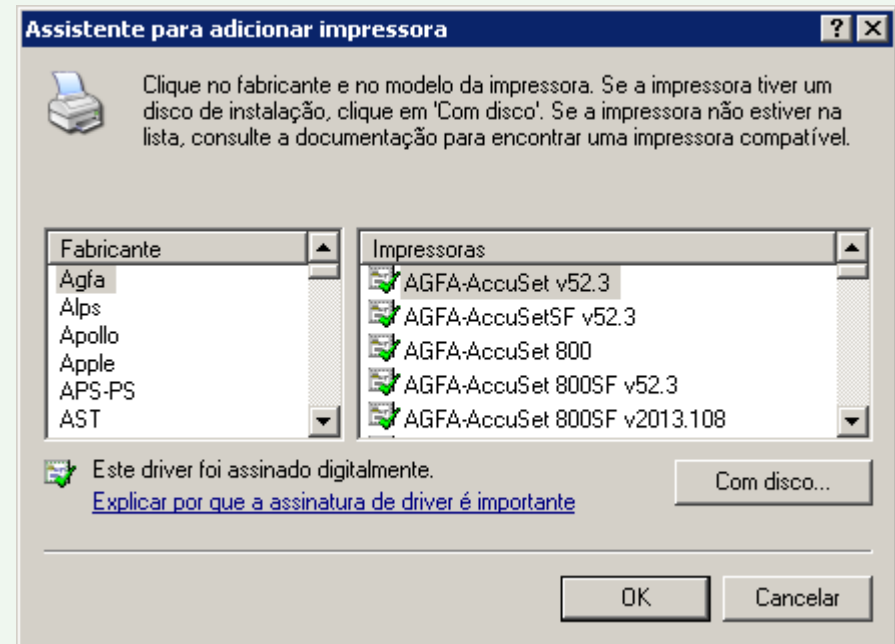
Assistente para adicionar impressora

?

Clique no fabricante e no modelo da impressora. Se a impressora tiver um disco de instalação, clique em 'Com disco'. Se a impressora não estiver na lista, consulte a documentação para encontrar uma impressora compatível.

| Fabricante |
|---|
| Agfa |
| Alps |
| Apollo |
| Apple |
| APS-PS |
| AST |

| Impressoras |
|---|
| AGFA-AccuSet v52.3 |
| AGFA-AccuSetSF v52.3 |
| AGFA-AccuSet 800 |
| AGFA-AccuSet 800SF v52.3 |
| AGFA-AccuSet 800SF v2013.108 |

Este driver foi assinado digitalmente.
Explicar por que a assinatura de driver é importante

Com disco...

OK Cancelar